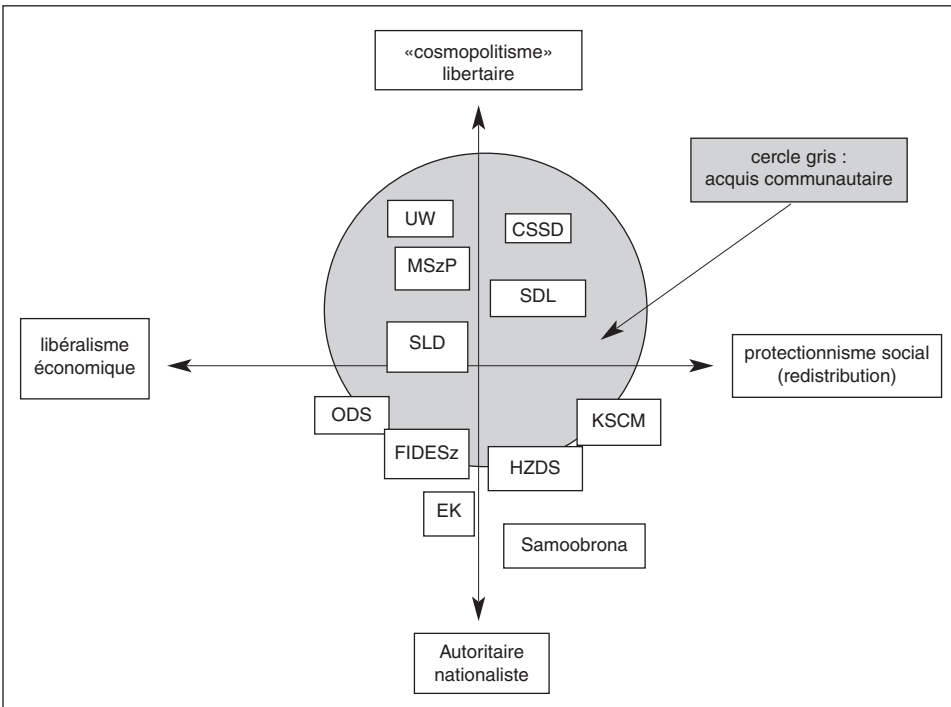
«cosmopolitisme» libertaire

cercle gris : acquis communautaire

UW

CSSD

MSzP

SDL

libéralisme économique

SLD

protectionnisme social (redistribution)

ODS

KSCM

FIDESz

HZDS

EK

Samoobrona

Autoritaire nationaliste